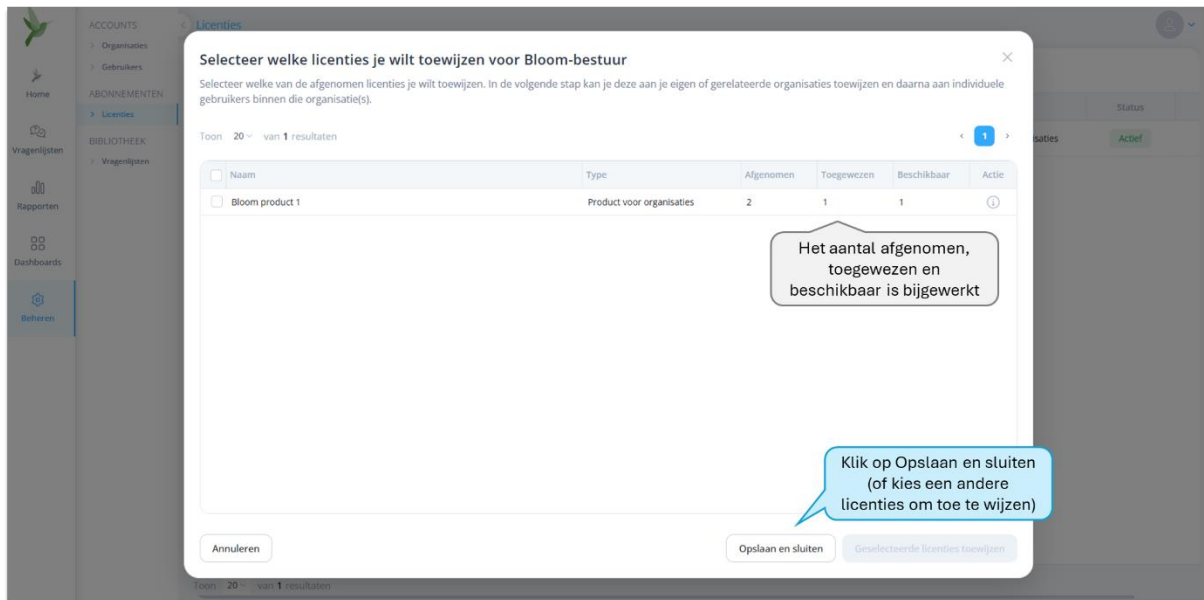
ACCOUNTS
> Organisaties
> Gebruikers
ABONNEMENTEN
> Licenties
BIBLIOTHEEK
> Vragenlijsten

Home
Vragenlijsten
Rapporten
Dashboards
Beheren

Licenties

Status
isaties
Actief

Selecteer welke licenties je wilt toewijzen voor Bloom-bestuur

Selecteer welke van de afgenomen licenties je wilt toewijzen. In de volgende stap kan je deze aan je eigen of gerelateerde organisaties toewijzen en daarna aan individuele gebruikers binnen die organisatie(s).

Toon 20 van 1 resultaten

1

| Naam | Type | Afgenomen | Toegewezen | Beschikbaar | Actie |
|---|---|---|---|---|---|
| Bloom product 1 | Product voor organisaties | 2 | 1 | 1 | |

Het aantal afgenomen, toegewezen en beschikbaar is bijgewerkt

Klik op Opslaan en sluiten (of kies een andere licenties om toe te wijzen)

Annuleren

Opslaan en sluiten

Geselecteerde licenties toewijzen

Toon 20 van 1 resultaten